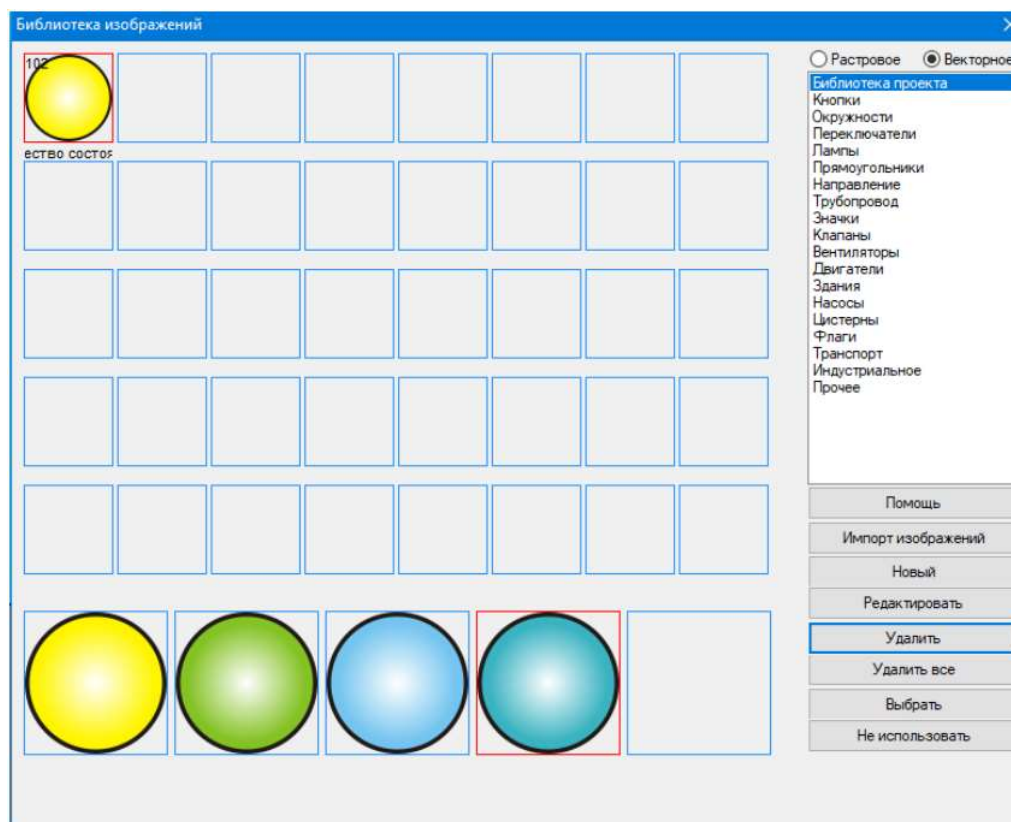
Библиотека изображений

102

ество состоя

Растровое Векторное

Библиотека проекта
Кнопки
Окружности
Переключатели
Лампы
Прямоугольники
Направление
Трубопровод
Значки
Клапаны
Вентиляторы
Двигатели
Здания
Насосы
Цистерны
Флаги
Транспорт
Индустриальное
Прочее

Помощь
Импорт изображений
Новый
Редактировать
Удалить
Удалить все
Выбрать
Не использовать